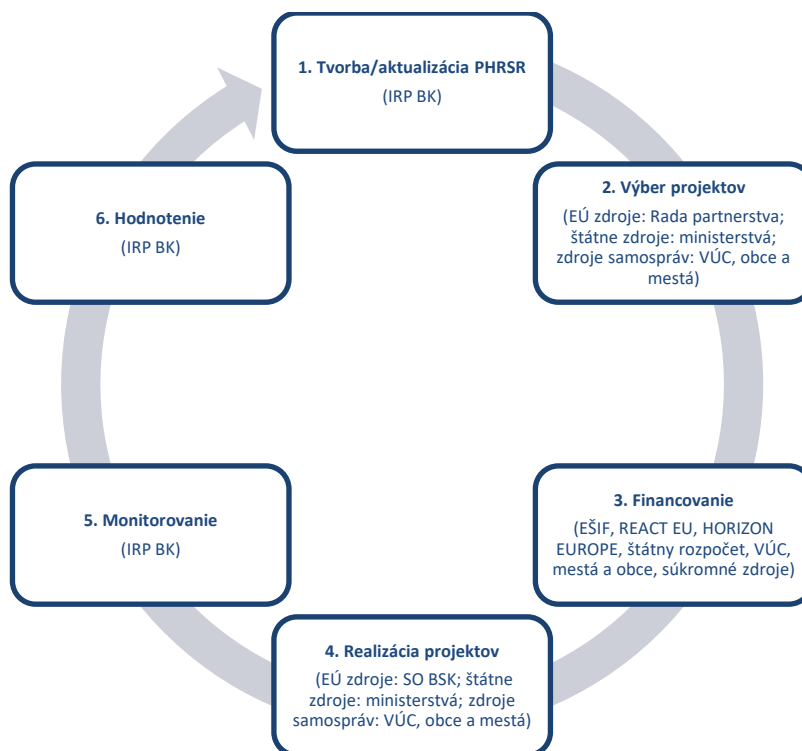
1. Tvorba/aktualizácia PHRSR
(IRP BK)

2. Výber projektov
(EÚ zdroje: Rada partnerstva; štátne zdroje: ministerstvá; zdroje samospráv: VÚC, obce a mestá)

3. Financovanie
(EŠIF, REACT EU, HORIZON EUROPE, štátny rozpočet, VÚC, mestá a obce, súkromné zdroje)

4. Realizácia projektov
(EÚ zdroje: SO BSK; štátne zdroje: ministerstvá; zdroje samospráv: VÚC, obce a mestá)

5. Monitorovanie
(IRP BK)

6. Hodnotenie
(IRP BK)